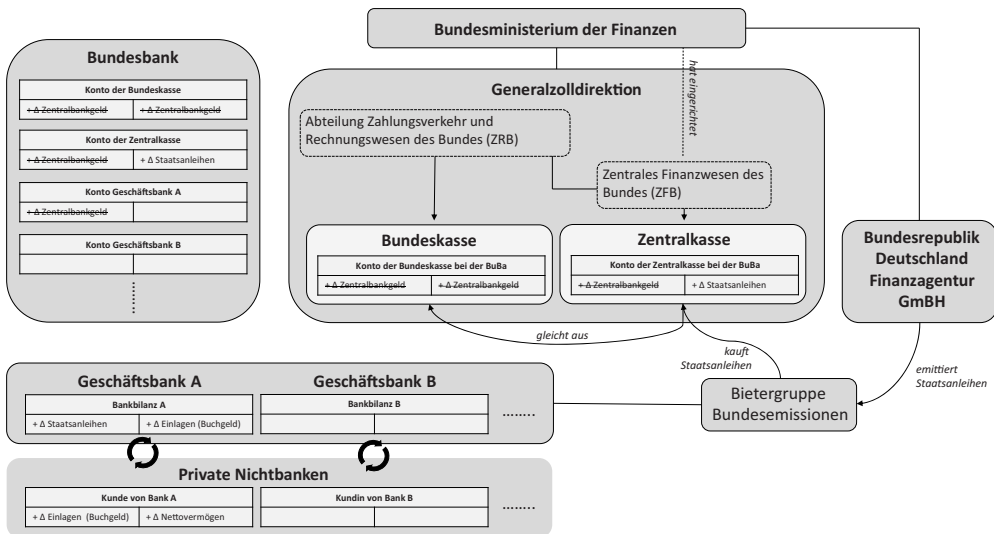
Bundesministerium der Finanzen

hat eingerichtet

Bundesbank

Konto der Bundeskasse

| + Δ Zentralbankgeld | + Δ Zentralbankgeld |
|---|---|

Konto der Zentralkasse

| + Δ Zentralbankgeld | + Δ Staatsanleihen |
|---|---|

Konto Geschäftsbank A

| + Δ Zentralbankgeld | |
|---|---|

Konto Geschäftsbank B

| | |
|---|---|

Generalzolldirektion

Abteilung Zahlungsverkehr und Rechnungswesen des Bundes (ZRB)

Zentrales Finanzwesen des Bundes (ZFB)

Bundeskasse

Konto der Bundeskasse bei der BuBa

| + Δ Zentralbankgeld | + Δ Zentralbankgeld |
|---|---|

Zentralkasse

Konto der Zentralkasse bei der BuBa

| + Δ Zentralbankgeld | + Δ Staatsanleihen |
|---|---|

gleicht aus

Bundesrepublik Deutschland Finanzagentur GmbH

kauft Staatsanleihen

emittiert Staatsanleihen

Bietergruppe Bundesemissionen

Geschäftsbank A

Bankbilanz A

| + Δ Staatsanleihen | + Δ Einlagen (Buchgeld) |
|---|---|

Geschäftsbank B

Bankbilanz B

| | |
|---|---|

.......

Private Nichtbanken

Kunde von Bank A

| + Δ Einlagen (Buchgeld) | + Δ Nettovermögen |
|---|---|

Kundin von Bank B

| | |
|---|---|

.......